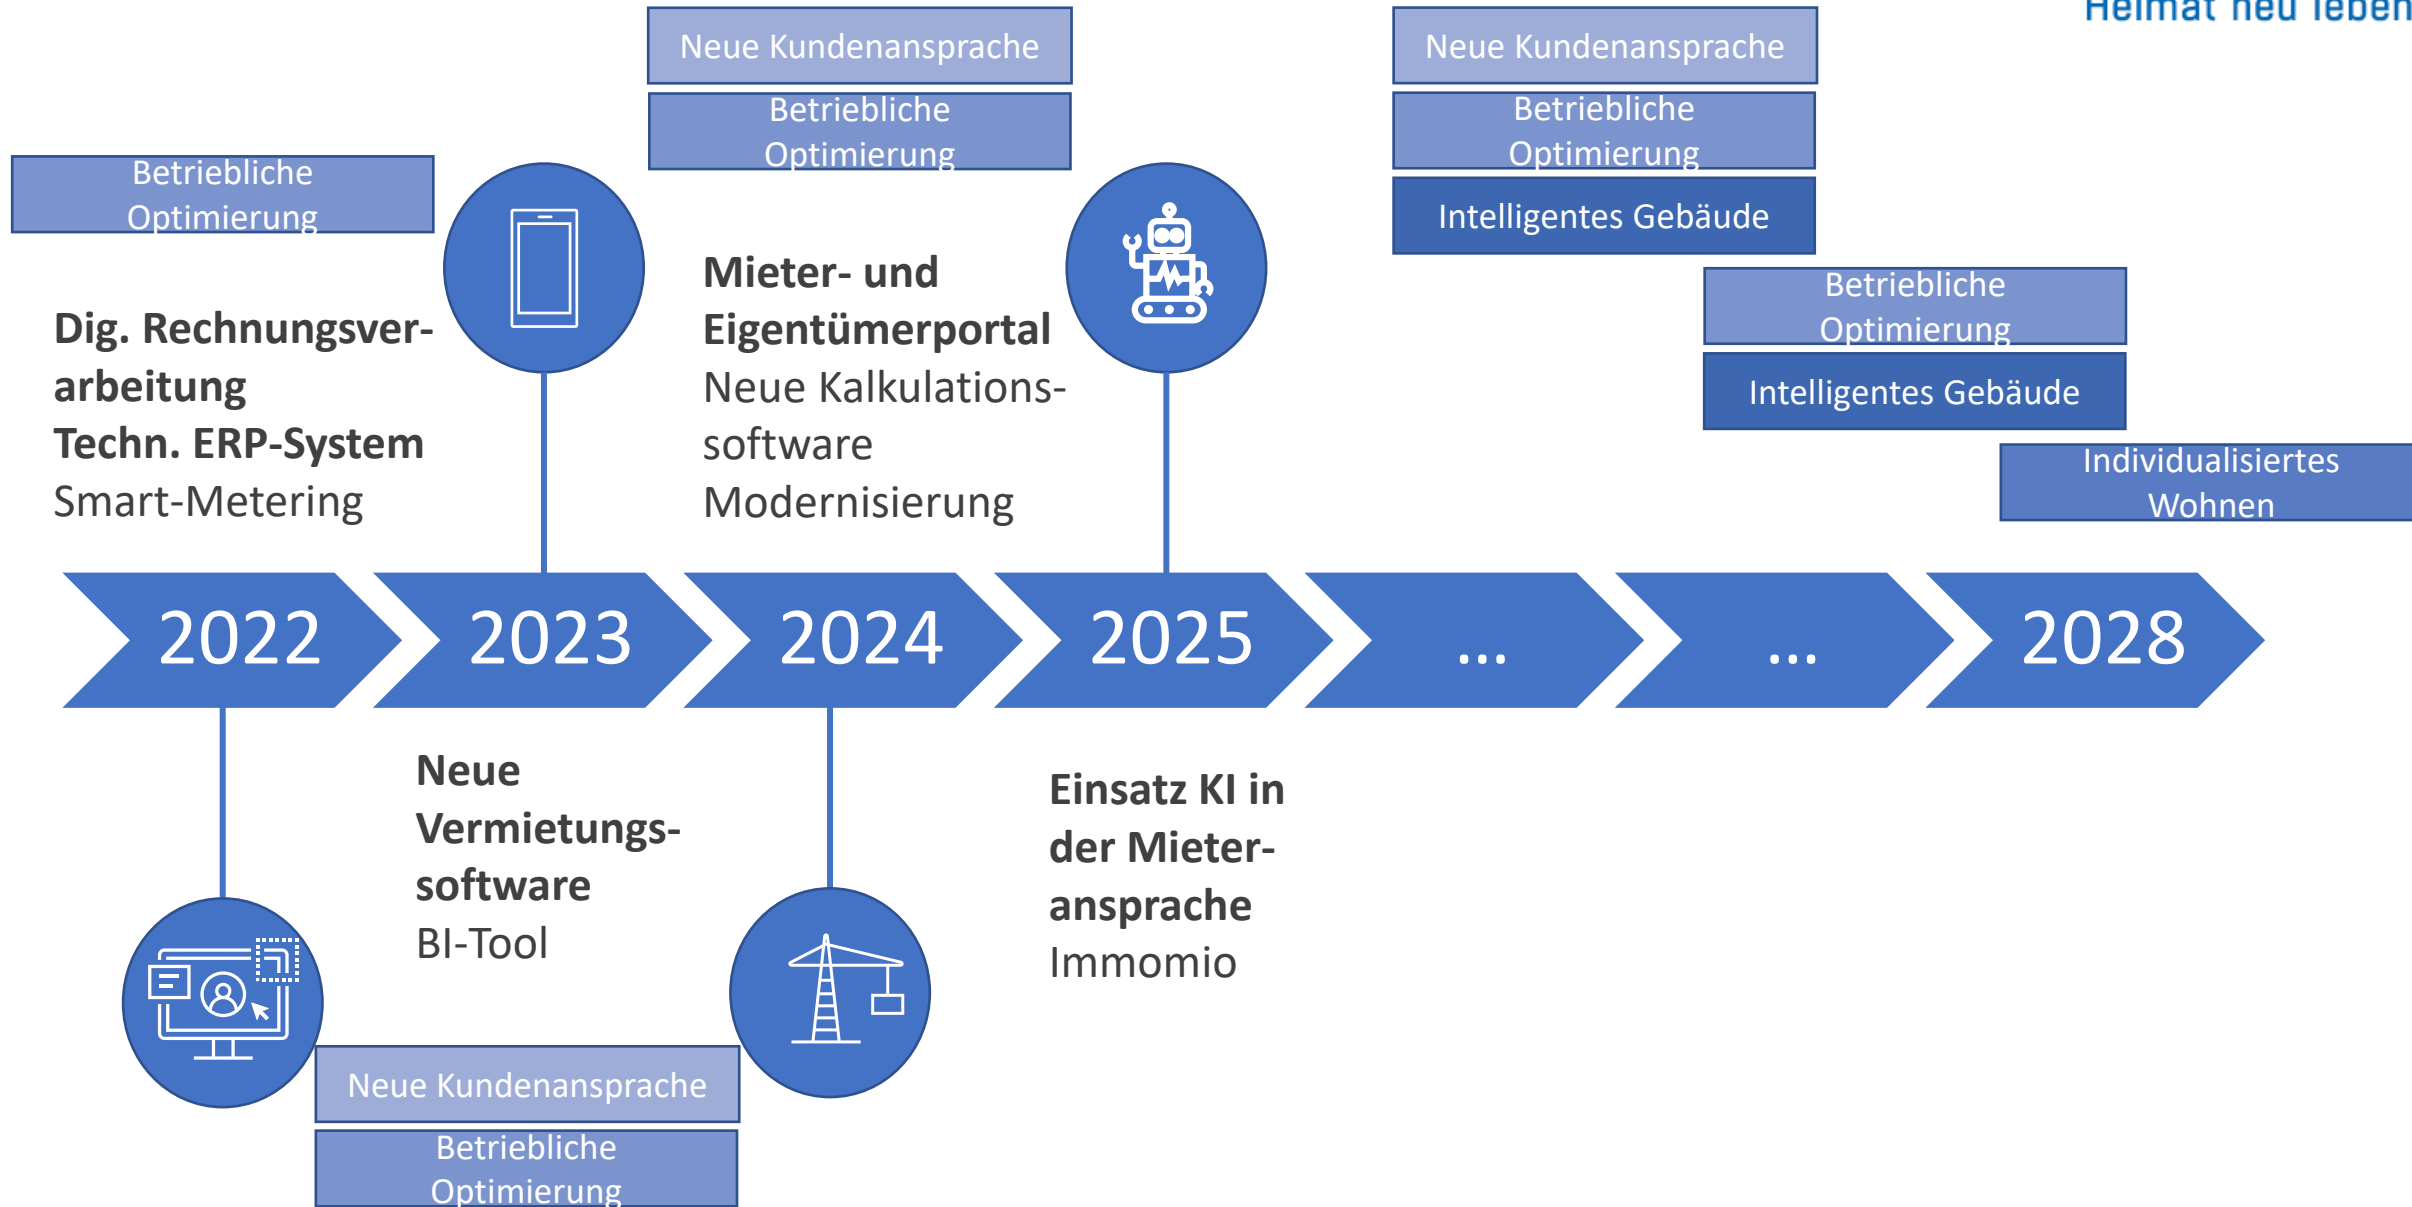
Heimat neu leben

Neue Kundenansprache

Betriebliche Optimierung

Neue Kundenansprache

Betriebliche Optimierung

Intelligentes Gebäude

Betriebliche Optimierung

Dig. Rechnungsverarbeitung
Techn. ERP-System
Smart-Metering

Mieter- und Eigentümerportal
Neue Kalkulationssoftware
Modernisierung

Betriebliche Optimierung

Intelligentes Gebäude

Individualisiertes Wohnen

2022 | 2023 | 2024 | 2025 | ... | ... | 2028

Neue Vermietungssoftware
BI-Tool

Einsatz KI in der Mieteransprache
Immomio

Neue Kundenansprache

Betriebliche Optimierung